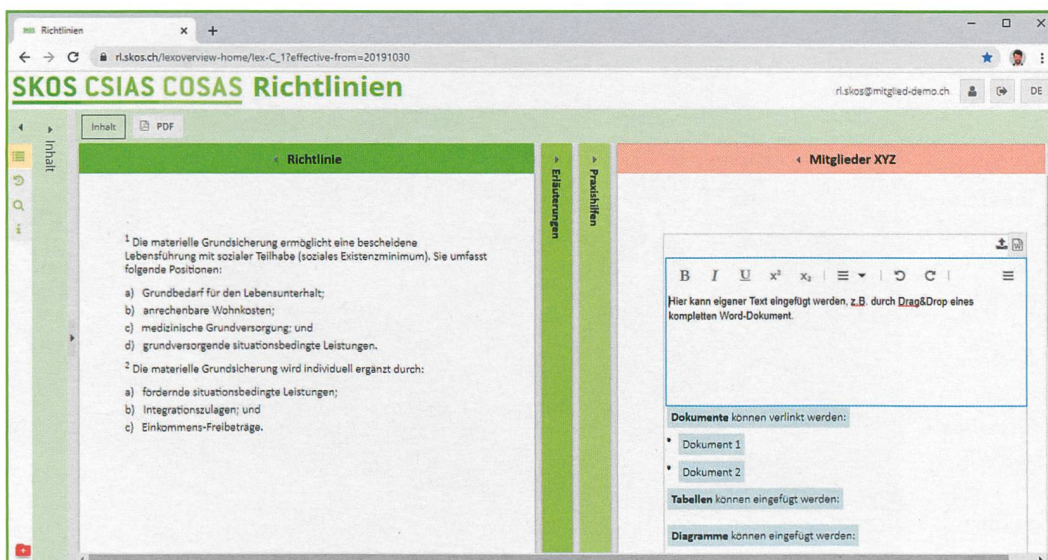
Richtlinien × +

rl.skos.ch/lexoverview-home/lex-C_1?effective-from=20191030

SKOS CSIAS COSAS Richtlinien

rl.skos@mitglied-demo.ch DE

Inhalt PDF

Inhalt

Richtlinie

Erläuterungen

Praxishilfen

Mitglieder XYZ

$^1$ Die materielle Grundsicherung ermöglicht eine bescheidene Lebensführung mit sozialer Teilhabe (soziales Existenzminimum). Sie umfasst folgende Positionen:

a) Grundbedarf für den Lebensunterhalt;
b) anrechenbare Wohnkosten;
c) medizinische Grundversorgung; und
d) grundversorgende situationsbedingte Leistungen.

$^2$ Die materielle Grundsicherung wird individuell ergänzt durch:

a) fördernde situationsbedingte Leistungen;
b) Integrationszulagen; und
c) Einkommens-Freibeträge.

B I U x² x₂

Hier kann eigener Text eingefügt werden, z.B. durch Drag&Drop eines kompletten Word-Dokument.

Dokumente können verlinkt werden:

• Dokument 1
• Dokument 2

Tabellen können eingefügt werden:

Diagramme können eingefügt werden: